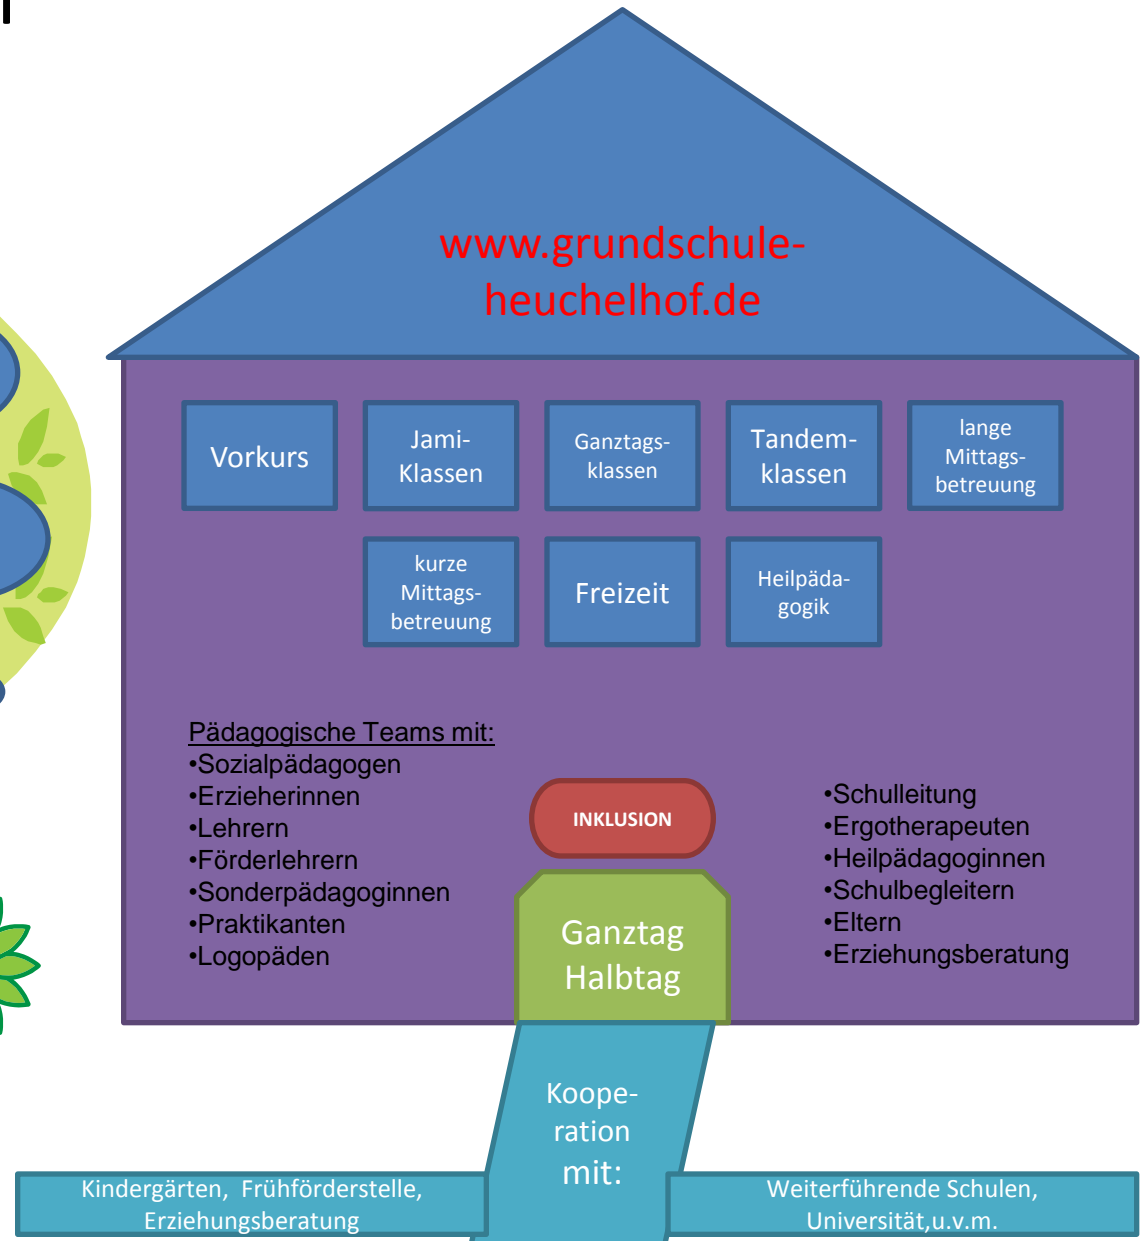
www.grundschule-heuchelhof.de

Vorkurs

Jami-Klassen

Ganztags-klassen

Tandem-klassen

lange Mittags-betreuung

kurze Mittags-betreuung

Freizeit

Heilpäda-gogik

Pädagogische Teams mit:
•Sozialpädagogen
•Erzieherinnen
•Lehrern
•Förderlehrern
•Sonderpädagoginnen
•Praktikanten
•Logopäden

INKLUSION

•Schulleitung
•Ergotherapeuten
•Heilpädagoginnen
•Schulbegleitern
•Eltern
•Erziehungsberatung

Ganztag
Halbtag

Koope-ration mit:

Kindergärten, Frühförderstelle, Erziehungsberatung

Weiterführende Schulen, Universität,u.v.m.